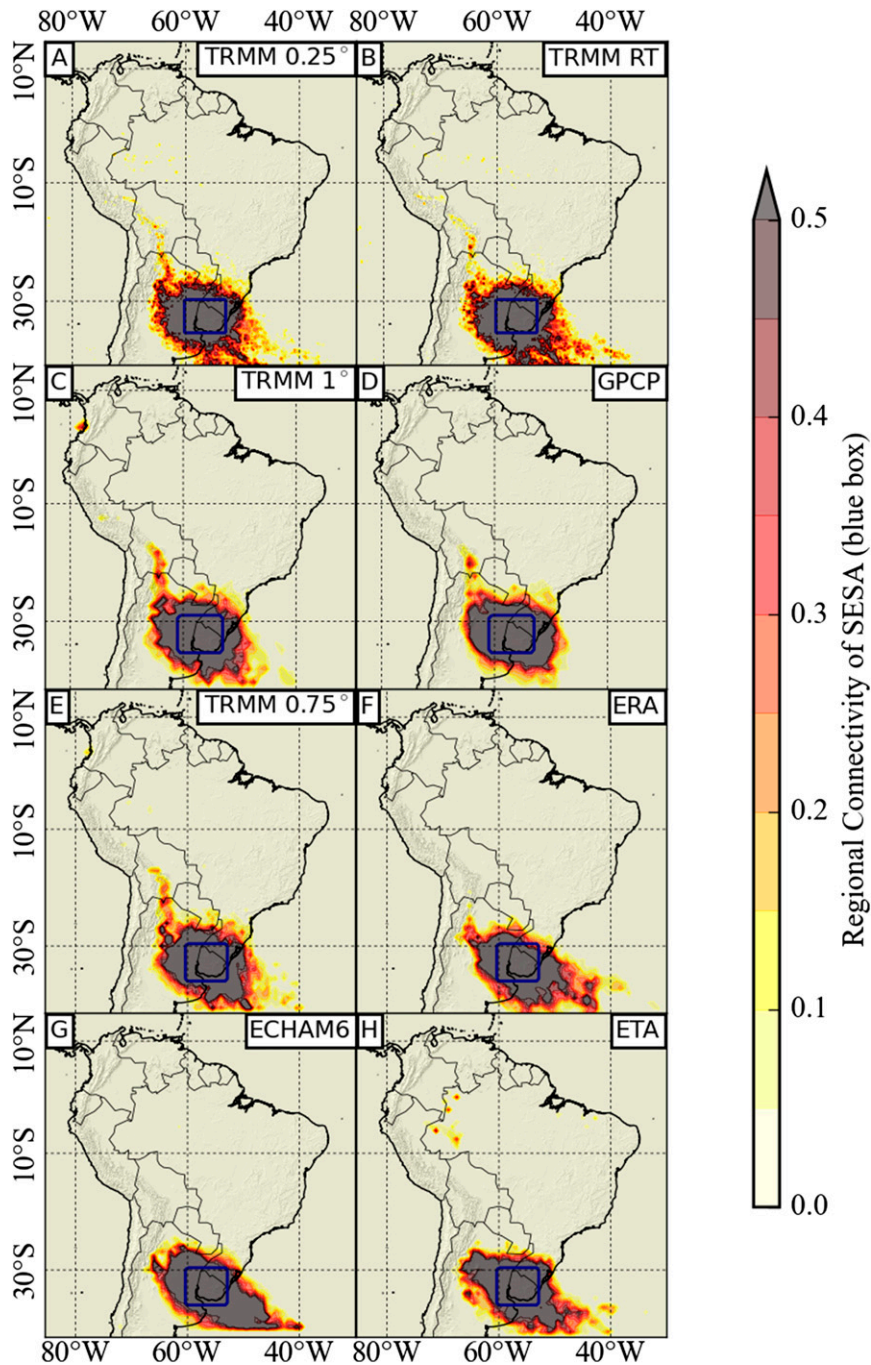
80°W 60°W 40°W 80°W 60°W 40°W

A TRMM 0.25°
10°N
10°S
30°S

B TRMM RT

C TRMM 1°
10°N
10°S
30°S

D GPCP

E TRMM 0.75°
10°N
10°S
30°S

F ERA

G ECHAM6
10°N
10°S
30°S

H ETA

80°W 60°W 40°W 80°W 60°W 40°W

0.5
0.4
0.3
0.2
0.1
0.0

Regional Connectivity of SESA (blue box)